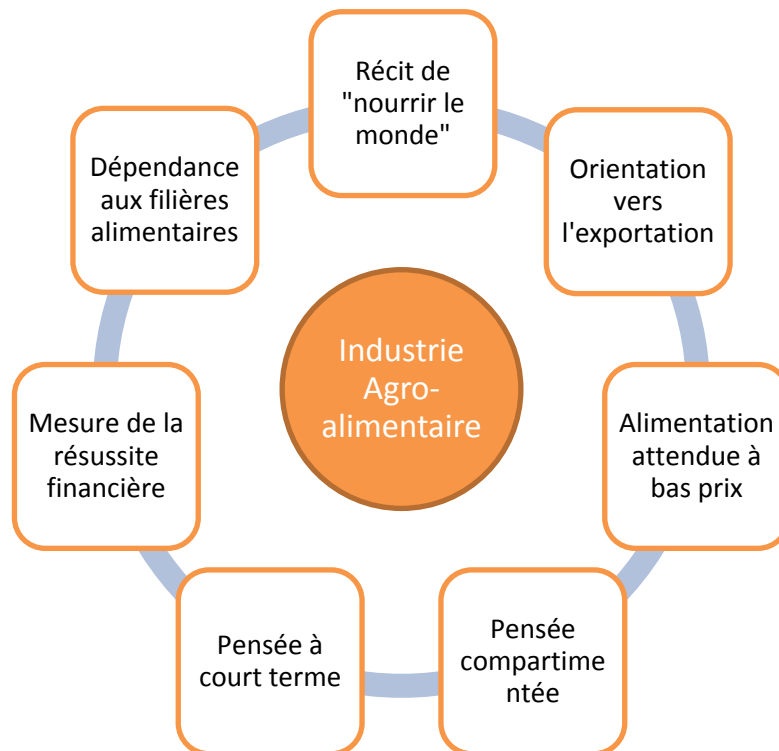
Récit de "nourrir le monde"

Orientation vers l'exportation

Alimentation attendue à bas prix

Pensée compartimentée

Pensée à court terme

Mesure de la résussite financière

Dépendance aux filières alimentaires

Industrie Agro-alimentaire